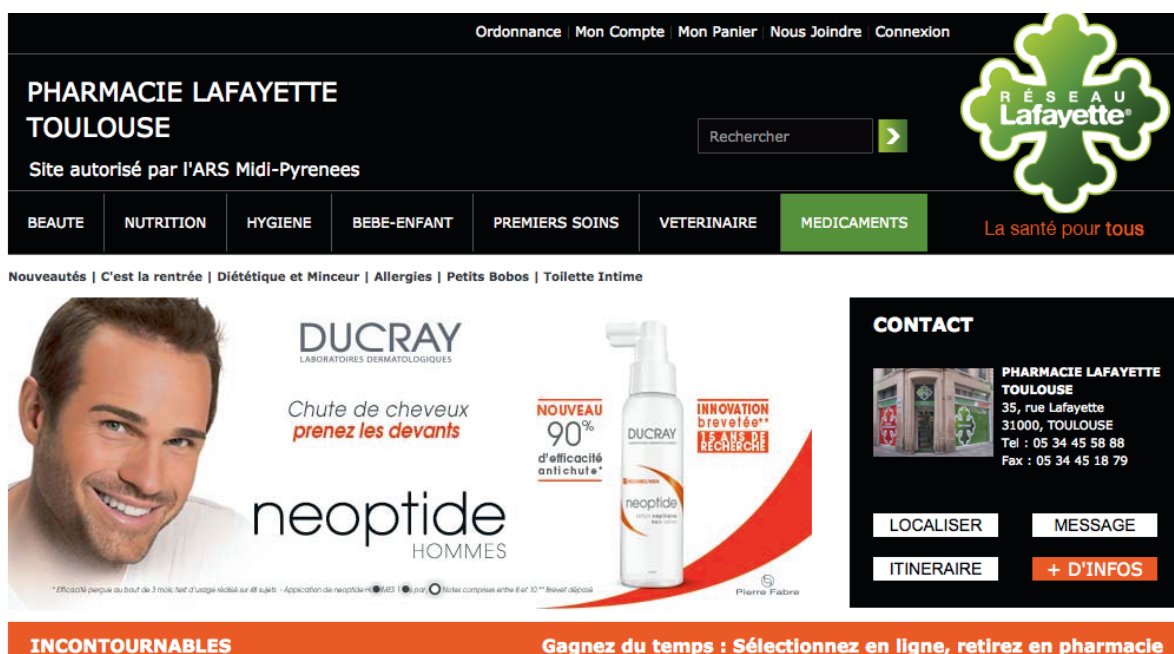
Ordonnance | Mon Compte | Mon Panier | Nous Joindre | Connexion

PHARMACIE LAFAYETTE TOULOUSE

Site autorisé par l'ARS Midi-Pyrenees

Rechercher

RÉSEAU Lafayette®

BEAUTE | NUTRITION | HYGIENE | BEBE-ENFANT | PREMIERS SOINS | VETERINAIRE | MEDICAMENTS

La santé pour tous

Nouveautés | C'est la rentrée | Diététique et Minceur | Allergies | Petits Bobos | Toilette Intime

DUCRAY
LABORATOIRES DERMATOLOGIQUES

Chute de cheveux
prenez les devants

NOUVEAU
90%
d'efficacité antichute*

INNOVATION brevetée**
15 ANS DE RECHERCHE

DUCRAY
neoptide

neoptide
HOMMES

*Efficacité perçue au bout de 3 mois, test d'usage réalisé sur 48 sujets - Application de neoptide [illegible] par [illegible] Notes comprises entre 6 et 10 ** Brevet déposé

Pierre Fabre

CONTACT

PHARMACIE LAFAYETTE TOULOUSE
35, rue Lafayette
31000, TOULOUSE
Tel : 05 34 45 58 88
Fax : 05 34 45 18 79

LOCALISER
MESSAGE
ITINERAIRE
+ D'INFOS

INCONTOURNABLES

Gagnez du temps : Sélectionnez en ligne, retirez en pharmacie